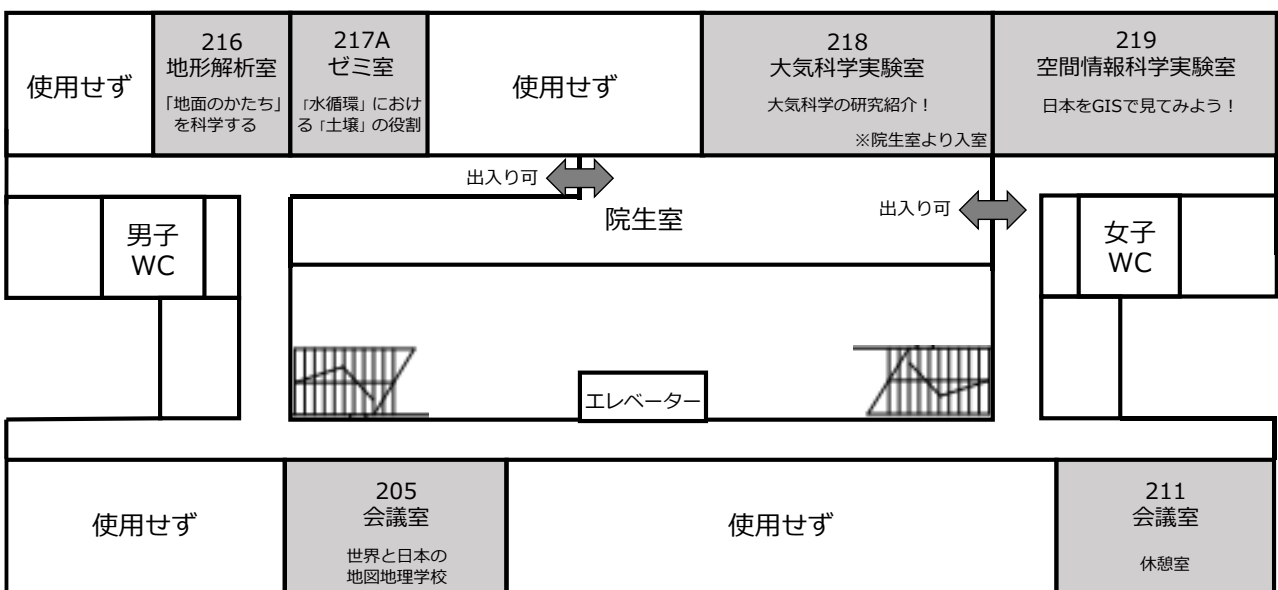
使用せず

216
地形解析室
「地面のかたち」を科学する

217A
ゼミ室
「水循環」における「土壌」の役割

使用せず

218
大気科学実験室
大気科学の研究紹介！
※院生室より入室

219
空間情報科学実験室
日本をGISで見てみよう！

出入り可

院生室

出入り可

男子
WC

女子
WC

エレベーター

使用せず

205
会議室
世界と日本の
地図地理学校

使用せず

211
会議室
休憩室